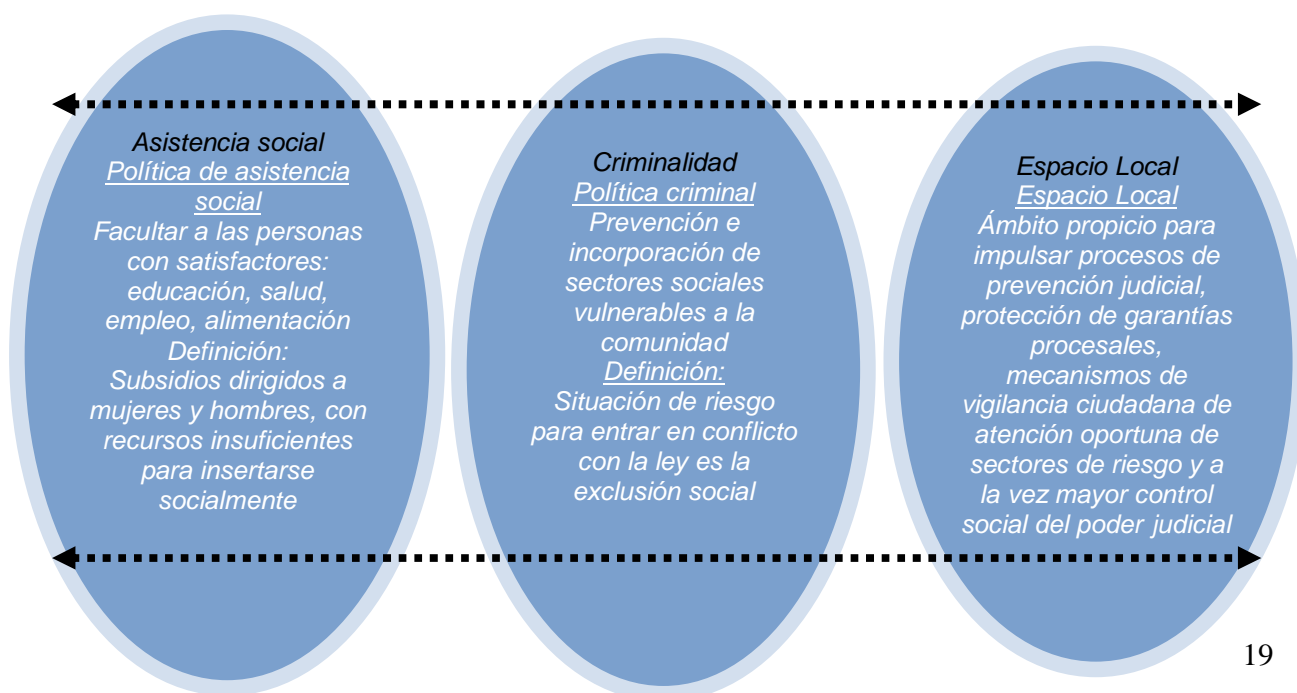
Asistencia social
Política de asistencia social
Facultar a las personas con satisfactores: educación, salud, empleo, alimentación
Definición:
Subsidios dirigidos a mujeres y hombres, con recursos insuficientes para insertarse socialmente

Criminalidad
Política criminal
Prevención e incorporación de sectores sociales vulnerables a la comunidad
Definición:
Situación de riesgo para entrar en conflicto con la ley es la exclusión social

Espacio Local
Espacio Local
Ámbito propicio para impulsar procesos de prevención judicial, protección de garantías procesales, mecanismos de vigilancia ciudadana de atención oportuna de sectores de riesgo y a la vez mayor control social del poder judicial

19